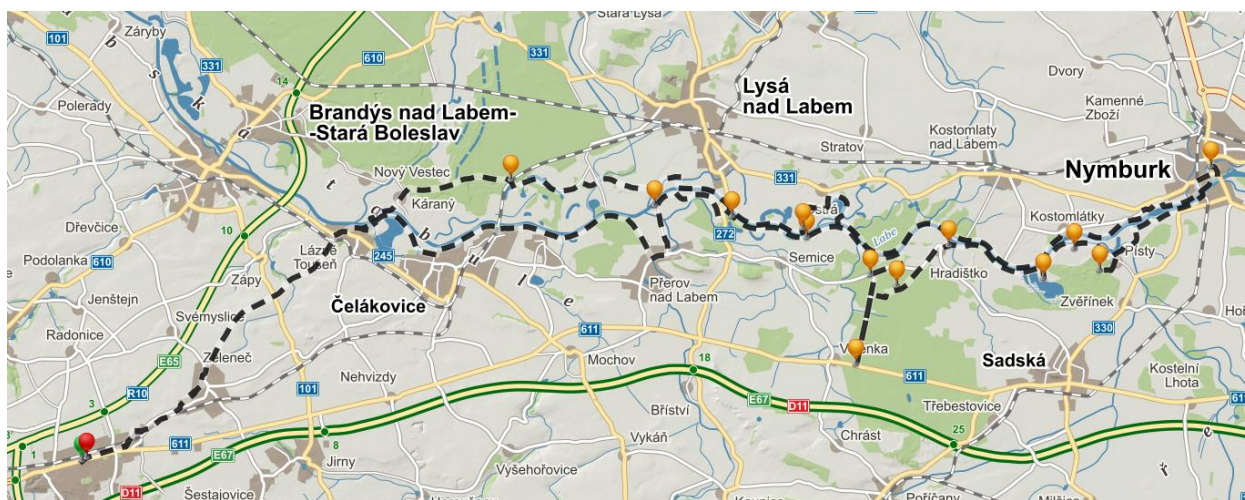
Stará Lysá
101
Záryby
331
610
331
Dvory
14
Polerady
Brandýs nad Labem-
-Stará Boleslav
Lysá
nad Labem
Kamenné
Zboží
Kostomlaty
nad Labem
Stratov
Nový Vestec
Nymburk
331
Kárany
Ostrá
Dřevčice
10
272
Kostomlátky
Labe
Lázně
Toušeň
245
Semice
Písty
Podolanka
610
Hradištko
Jenštejn
Zápy
Přerov
nad Labem
Svémyslice
Čelákovice
Zvěřínek
Radonice
611
330
E65
Zeleneč
Mochov
18
Sadská
Kostelní
Lhota
R10
Nehvizdy
Velenka
611
101
3
Bříství
E67
D11
Třebestovice
611
8
Vykáň
Chrást
25
1
E67
Jirny
Vyšehořovice
D11
Šestajovice